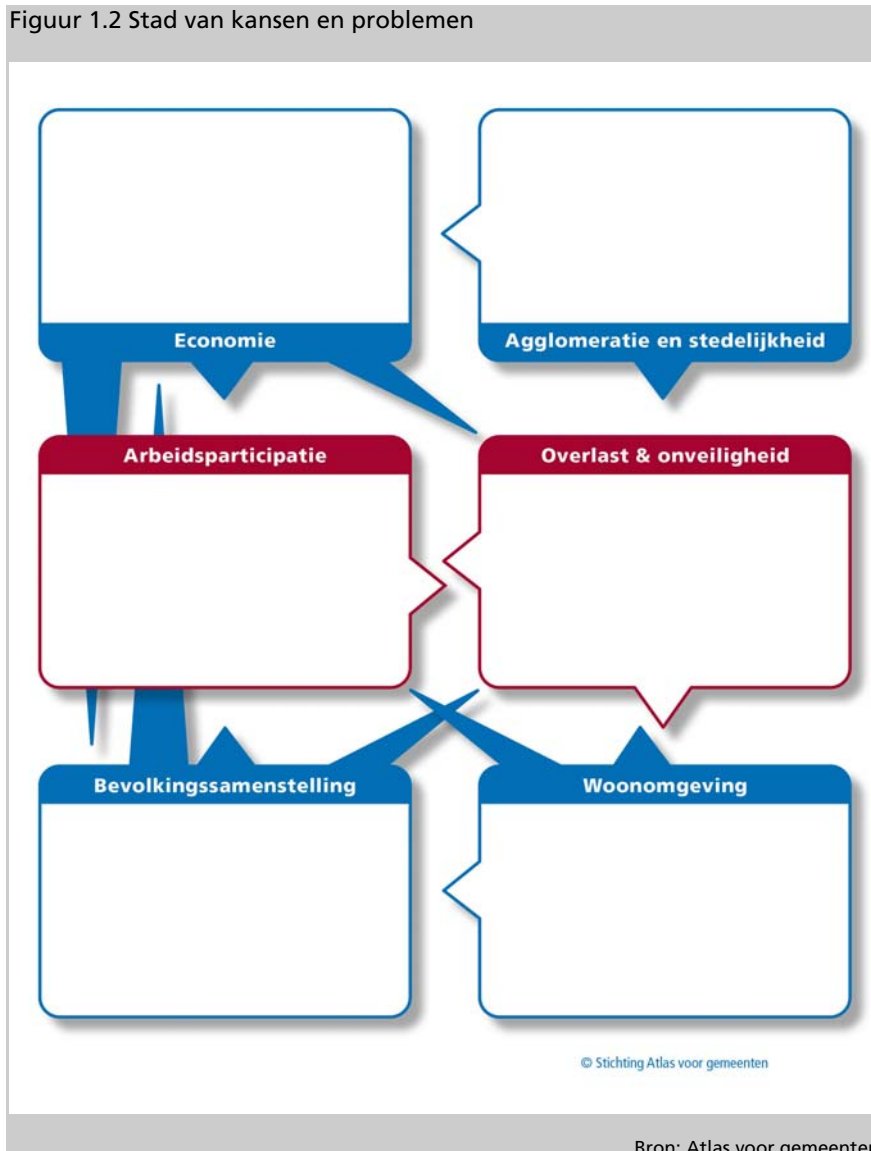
Figuur 1.2 Stad van kansen en problemen

Economie

Agglomeratie en stedelijkheid

Arbeidsparticipatie

Overlast & onveiligheid

Bevolkingssamenstelling

Woonomgeving

© Stichting Atlas voor gemeenten

Bron: Atlas voor gemeenten